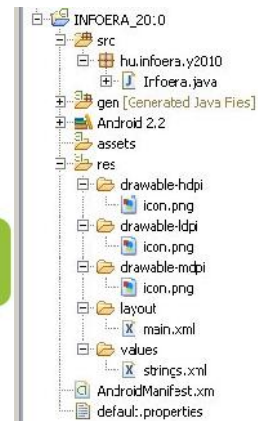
INFOERA_20:0
src
hu.infoera.y2010
Irfoera.java
gen [Generated Java Fies]
Android 2.2
assets
res
drawable-hdpi
icon.png
drawable-ldpi
icon.png
drawable-mdpi
icon.png
layout
main.xml
values
strings.xml
AndroidManifest.xm
defaul:.properties